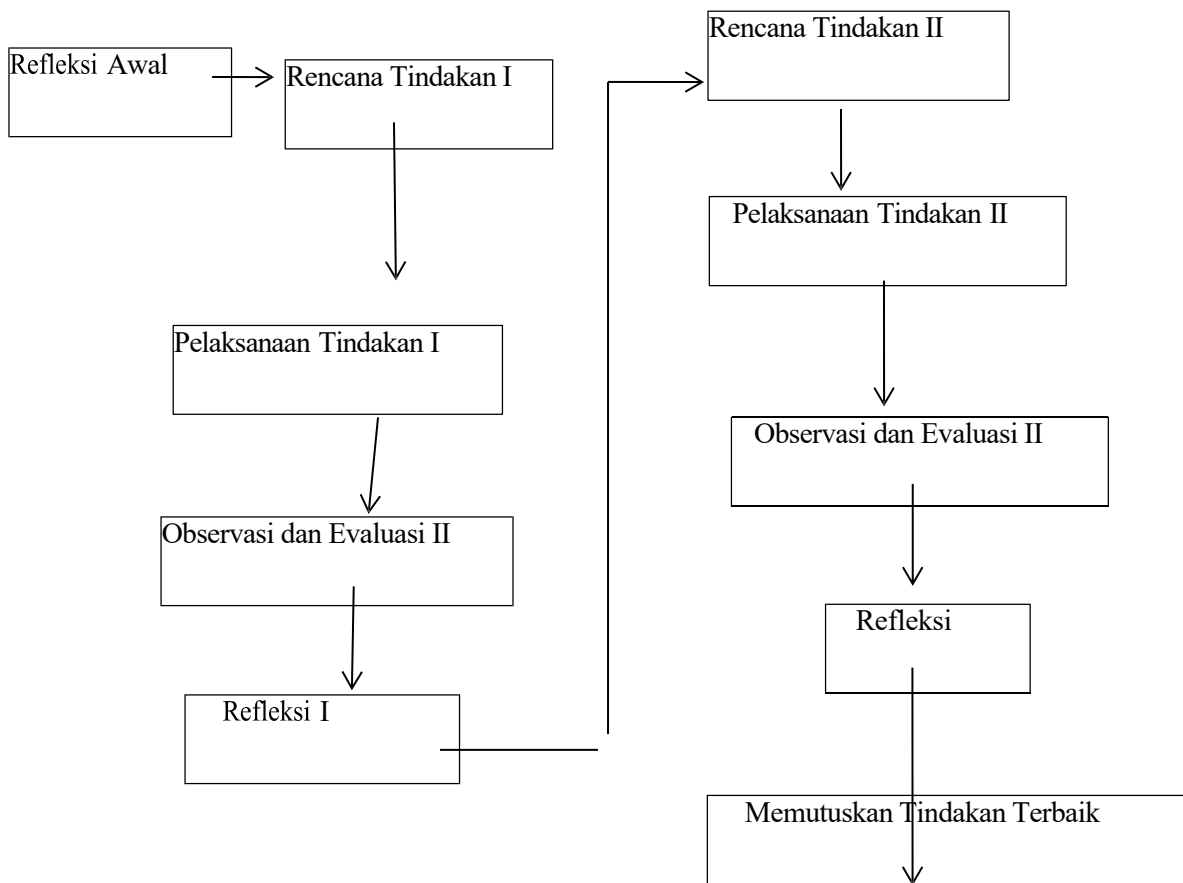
Refleksi Awal

Rencana Tindakan I

Pelaksanaan Tindakan I

Observasi dan Evaluasi II

Refleksi I

Rencana Tindakan II

Pelaksanaan Tindakan II

Observasi dan Evaluasi II

Refleksi

Memutuskan Tindakan Terbaik